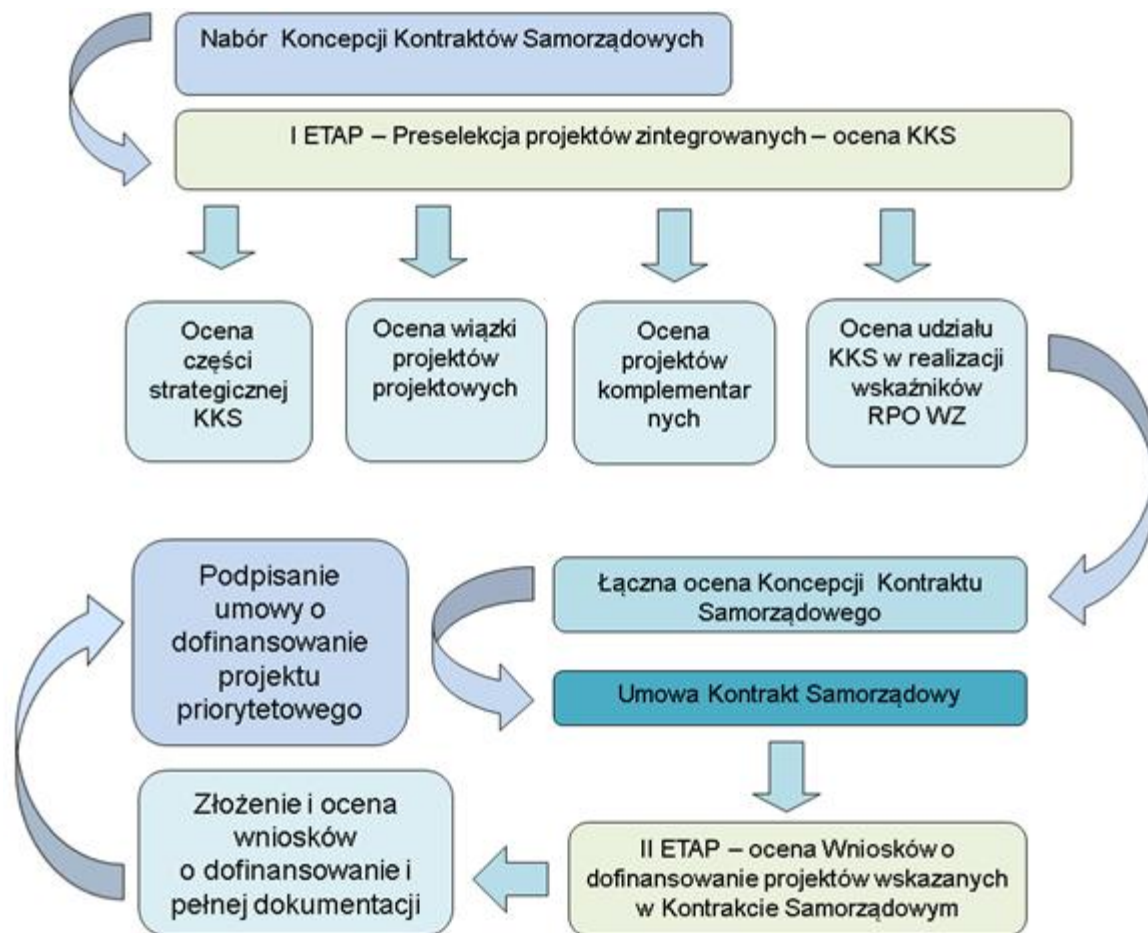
Nabór Koncepcji Kontraktów Samorządowych

I ETAP – Preselekcja projektów zintegrowanych – ocena KKS

Ocena części strategicznej KKS

Ocena wiązki projektów projektowych

Ocena projektów komplementar nych

Ocena udziału KKS w realizacji wskaźników RPO WZ

Podpisanie umowy o dofinansowanie projektu priorytetowego

Łączna ocena Koncepcji Kontraktu Samorządowego

Umowa Kontrakt Samorządowy

Złożenie i ocena wniosków o dofinansowanie i pełnej dokumentacji

II ETAP – ocena Wniosków o dofinansowanie projektów wskazanych w Kontrakcie Samorządowym